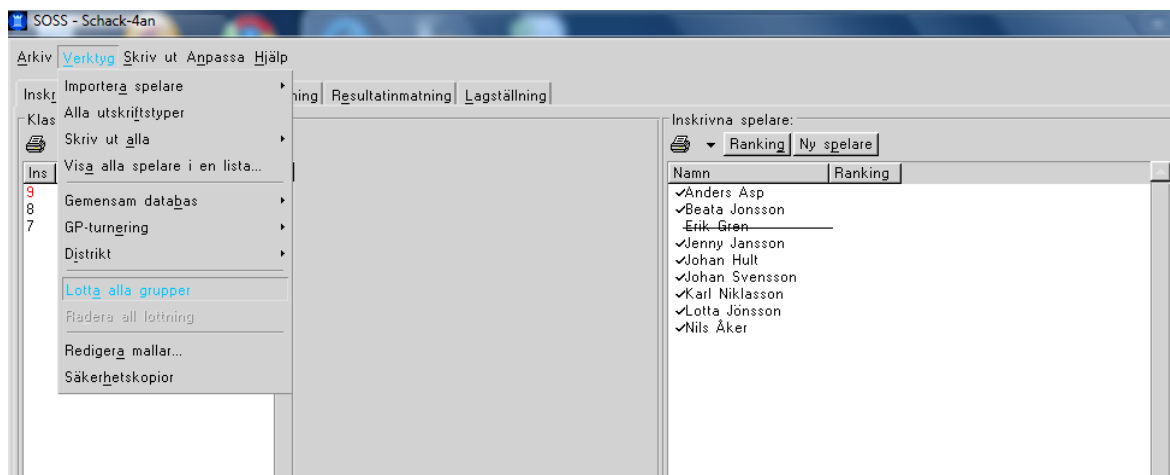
SOSS - Schack-4an

Arkiv Verktyg Skriv ut Anpassa Hjälp

Inskr

Klas

Ins
9
8
7

Importera spelare
Alla utskriftstyper
Skriv ut alla
Visa alla spelare i en lista...
Gemensam databas
GP-turnering
Distrikt
Lotta alla grupper
Radera all lottning
Redigera mallar...
Säkerhetskopior

ning | Resultatinmatning | Lagställning

Inskrivna spelare:
Ranking | Ny spelare
| Namn | Ranking |
|---|---|
| ✓Anders Asp | |
| ✓Beata Jonsson | |
| ~~Erik Gren~~ | |
| ✓Jenny Jansson | |
| ✓Johan Hult | |
| ✓Johan Svensson | |
| ✓Karl Niklasson | |
| ✓Lotta Jönsson | |
| ✓Nils Åker | |